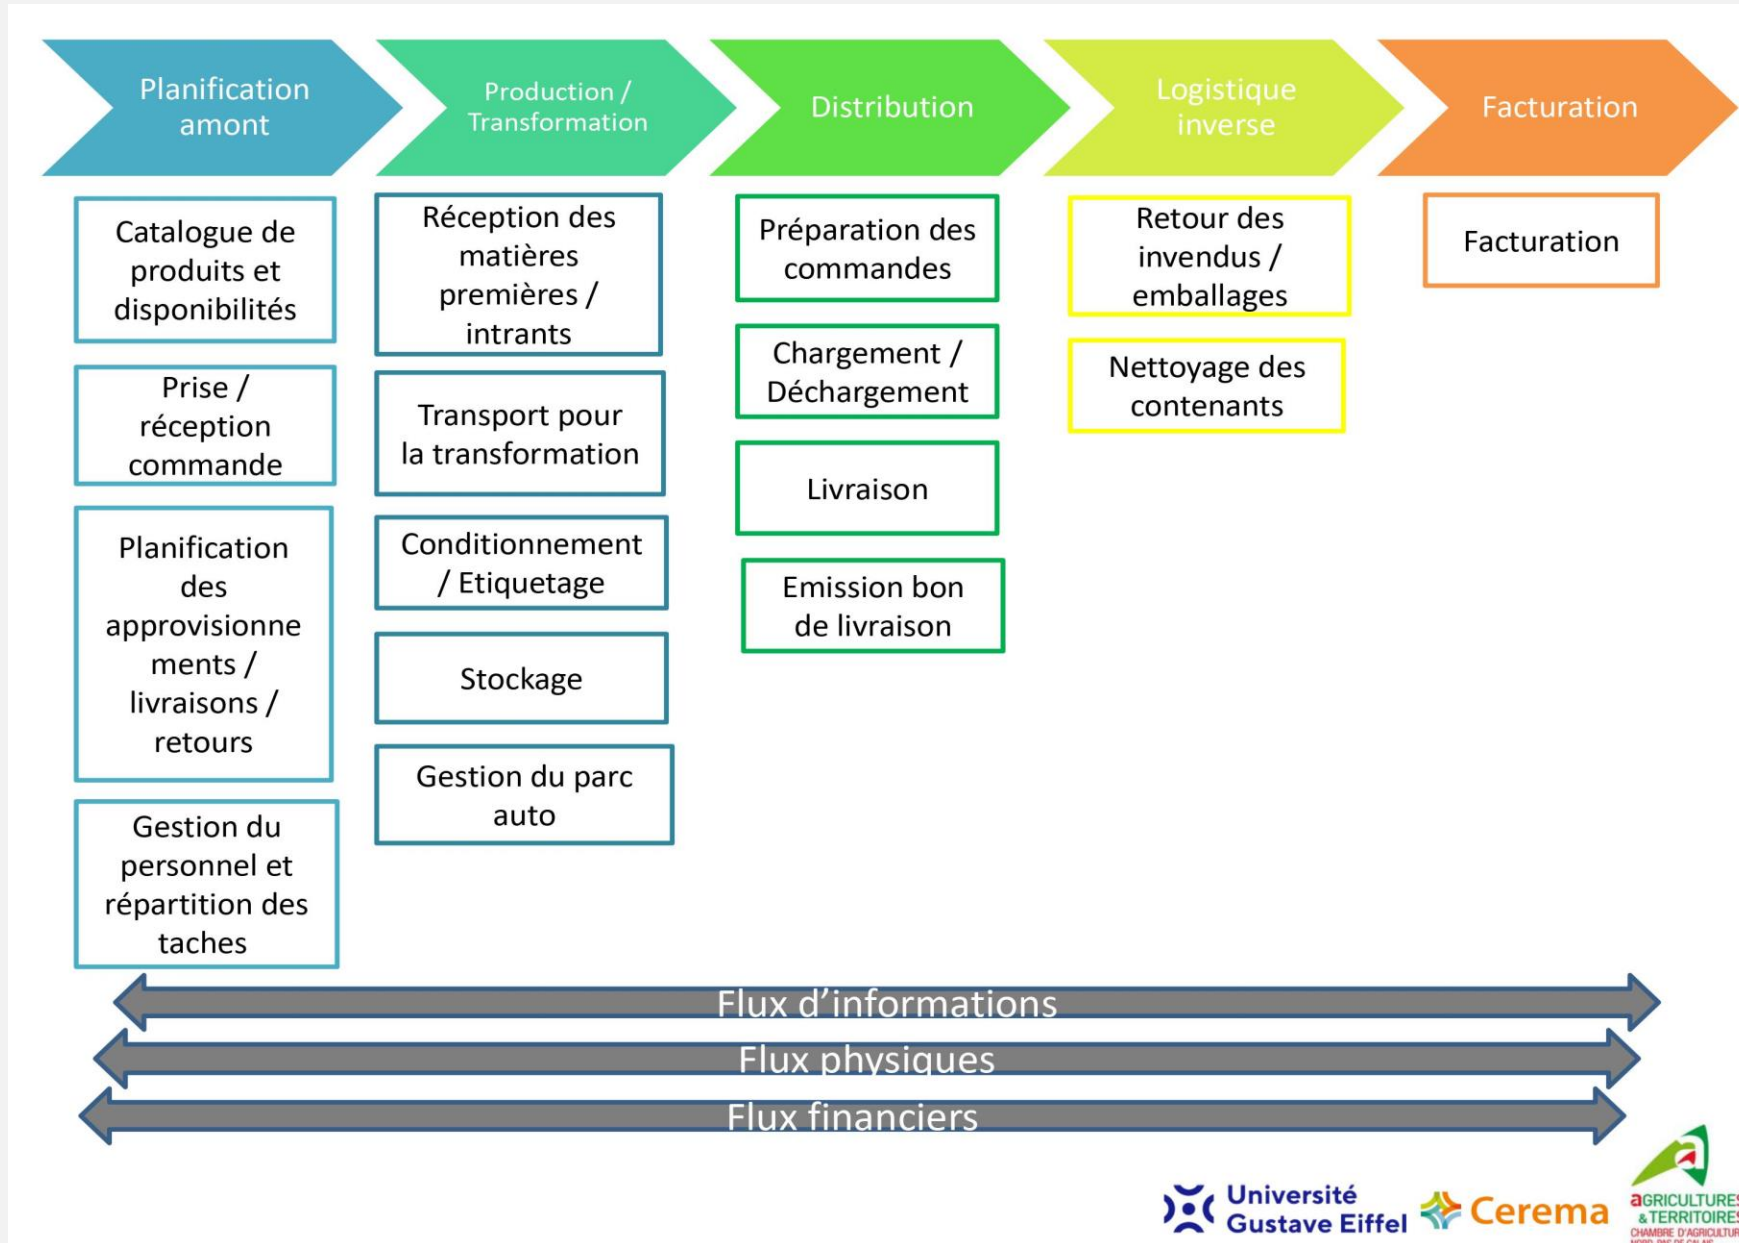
Planification amont

Production / Transformation

Distribution

Logistique inverse

Facturation

Catalogue de produits et disponibilités

Prise / réception commande

Planification des approvisionnements / livraisons / retours

Gestion du personnel et répartition des taches

Réception des matières premières / intrants

Transport pour la transformation

Conditionnement / Etiquetage

Stockage

Gestion du parc auto

Préparation des commandes

Chargement / Déchargement

Livraison

Emission bon de livraison

Retour des invendus / emballages

Nettoyage des contenants

Facturation

Flux d'informations

Flux physiques

Flux financiers

Université Gustave Eiffel

Cerema

aGRICULTURES & TERRITOIRES CHAMBRE D'AGRICULTUR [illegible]